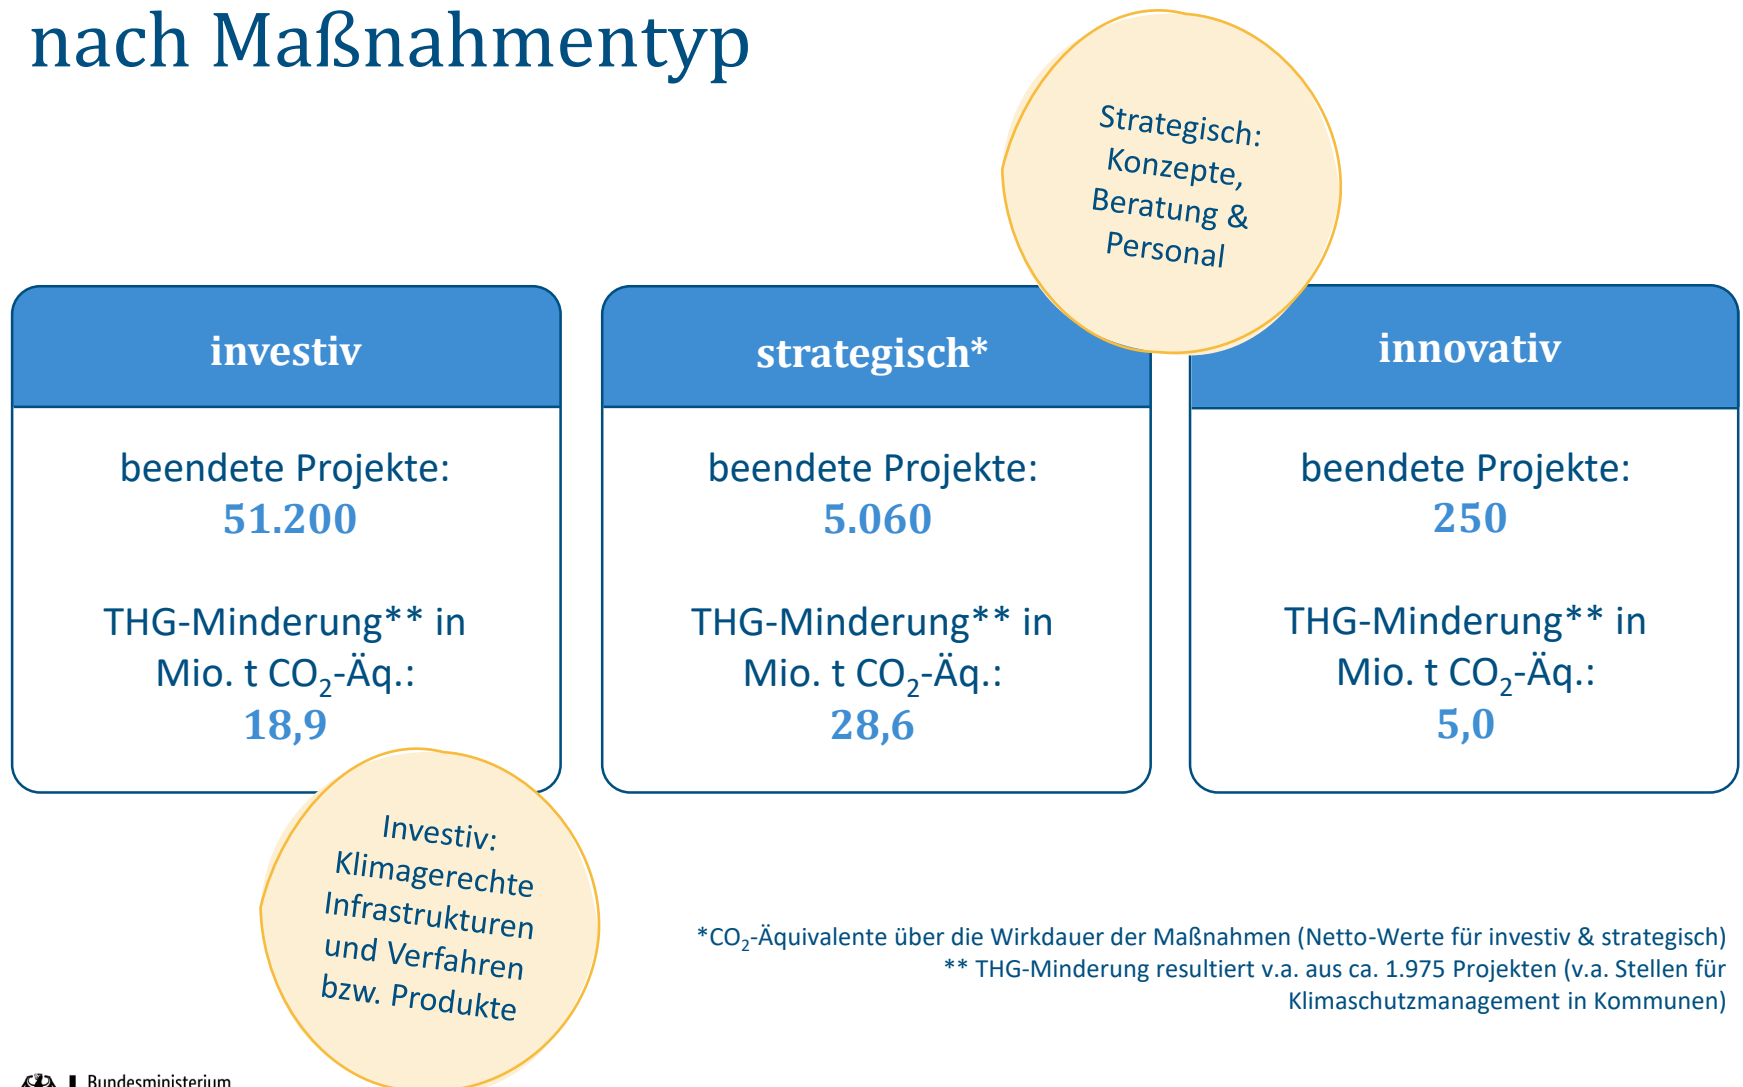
nach Maßnahmentyp

Strategisch: Konzepte, Beratung & Personal

investiv

beendete Projekte:
51.200

THG-Minderung** in Mio. t $CO_2$-Äq.:
18,9

strategisch*

beendete Projekte:
5.060

THG-Minderung** in Mio. t $CO_2$-Äq.:
28,6

innovativ

beendete Projekte:
250

THG-Minderung** in Mio. t $CO_2$-Äq.:
5,0

Investiv: Klimagerechte Infrastrukturen und Verfahren bzw. Produkte

*$CO_2$-Äquivalente über die Wirkdauer der Maßnahmen (Netto-Werte für investiv & strategisch)
** THG-Minderung resultiert v.a. aus ca. 1.975 Projekten (v.a. Stellen für Klimaschutzmanagement in Kommunen)

Bundesministerium